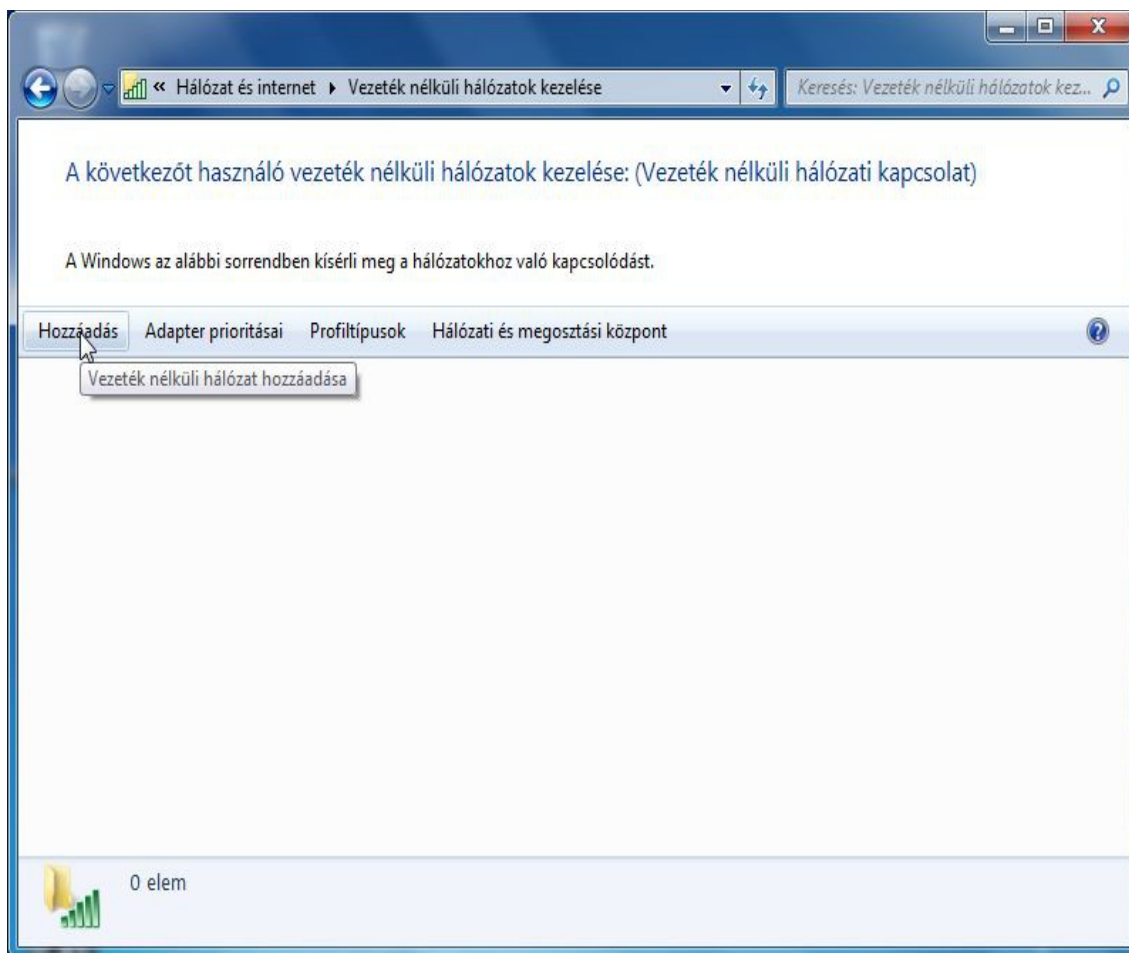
« Hálózat és internet ▸ Vezeték nélküli hálózatok kezelése

Keresés: Vezeték nélküli hálózatok kez...

A következőt használó vezeték nélküli hálózatok kezelése: (Vezeték nélküli hálózati kapcsolat)

A Windows az alábbi sorrendben kísérli meg a hálózatokhoz való kapcsolódást.

Hozzáadás Adapter prioritásai Profiltípusok Hálózati és megosztási központ

Vezeték nélküli hálózat hozzáadása

0 elem